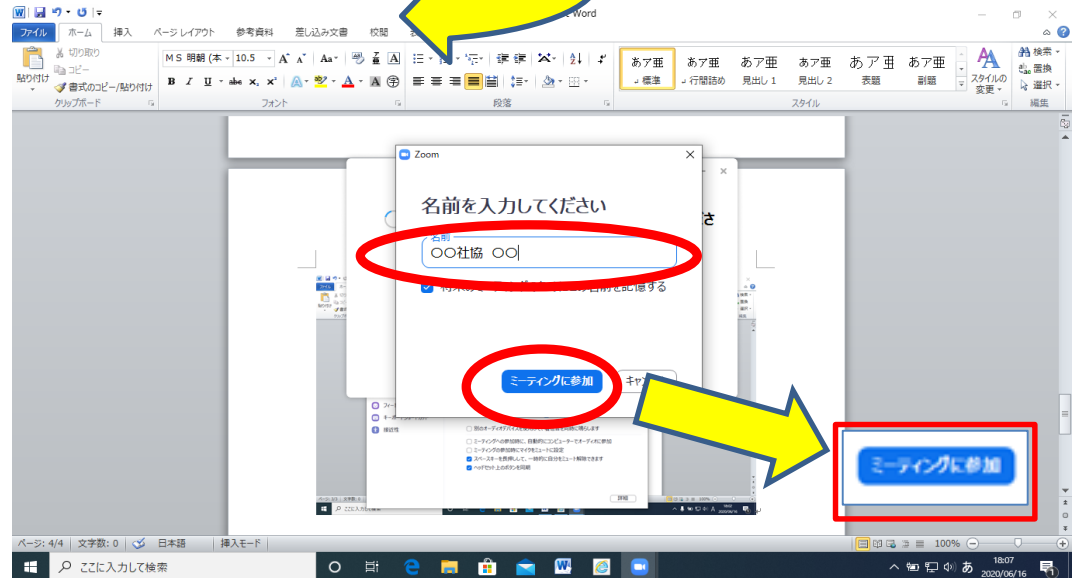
ファイル ホーム 挿入 ページ レイアウト 参考資料 差し込み文書 校閲 - Word

貼り付け 切り取り コピー 書式のコピー/貼り付け クリップボード

ＭＳ 明朝 (本 10.5 A A Aa A フォント

段落

あア亜 標準 あア亜 行間詰め あア亜 見出し 1 あア亜 見出し 2 あア亜 表題 あア亜 副題 スタイル

スタイルの変更

検索 置換 選択 編集

Zoom

名前を入力してください

名前
○○社協 ○○

将来のミーティングのためにこの名前を記憶する

ミーティングに参加 キャ

ミーティングに参加

ページ: 4/4 文字数: 0 日本語 挿入モード 100%

ここに入力して検索

18:07
2020/06/16